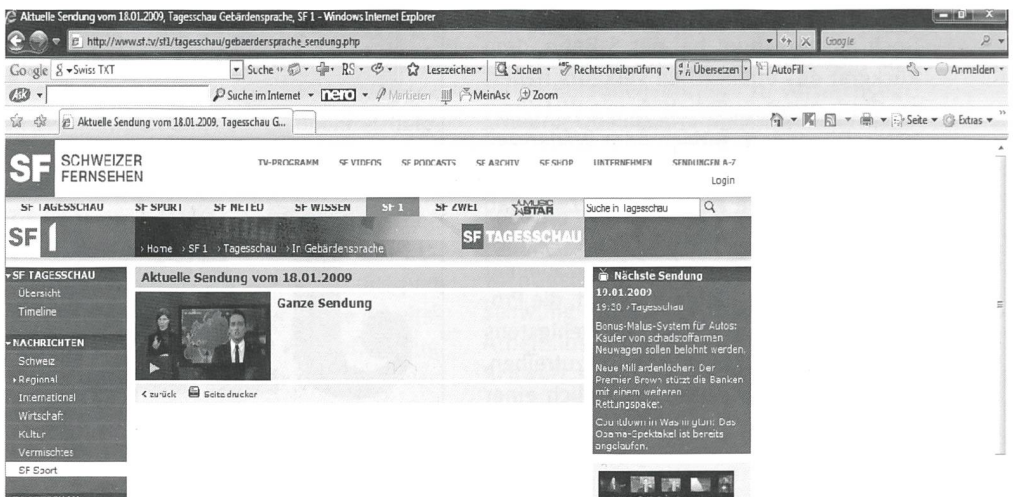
Aktuelle Sendung vom 18.01.2009, Tagesschau Gebärdensprache, SF 1 - Windows Internet Explorer

http://www.sf.tv/sf1/tagesschau/gebaerdersprache_sendung.php

Google

Google Swiss TXT Suche RS Lesezeichen Suchen Rechtschreibprüfung Übersetzen AutoFill Anmelden

Suche im Internet nero Markieren MeinAsk Zoom

Aktuelle Sendung vom 18.01.2009, Tagesschau G...

Seite Extras

SF SCHWEIZER FERNSEHEN

TV-PROGRAMM SF VIDEOS SF PODCASTS SF ARCHIV SF SHOP UNTERNEHMEN SENDUNGEN A-Z

Login

SF TAGESSCHAU SF SPORT SF METEO SF WISSEN SF 1 SF ZWEI MUSIC STAR Suche in Tagesschau

SF 1 › Home › SF 1 › Tagesschau › In Gebärdensprache SF TAGESSCHAU

SF TAGESSCHAU
Übersicht
Timeline

NACHRICHTEN
Schweiz
Regional
International
Wirtschaft
Kultur
Vermischtes
SF Sport

Aktuelle Sendung vom 18.01.2009

Ganze Sendung

zurück Seite drucken

Nächste Sendung
19.01.2009
19:30 › Tagesschau

Bonus-Malus-System für Autos: Käufer von schadstoffarmen Neuwagen sollen belohnt werden.

Neue Milliardenlöcher: Der Premier Brown stützt die Banken mit einem weiteren Rettungspaket.

Countdown in Washington: Das Obama-Spektakel ist bereits angelaufen.